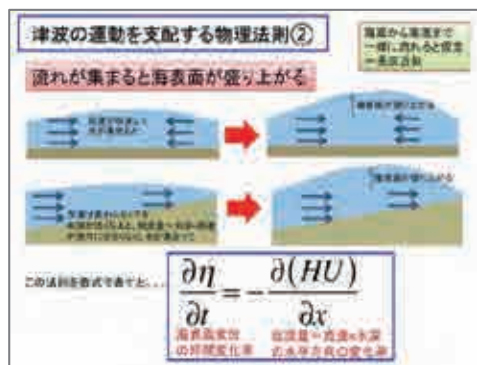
津波の運動を支配する物理法則②

海底から海面まで一様に流れると仮定＝長波近似

流れが集まると海表面が盛り上がる

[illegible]

海表面が盛り上がる

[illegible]

海表面が盛り上がる

この法則を数式で表すと…

$\frac{\partial \eta}{\partial t} = -\frac{\partial (HU)}{\partial x}$

海表面変位の時間変化率

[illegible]